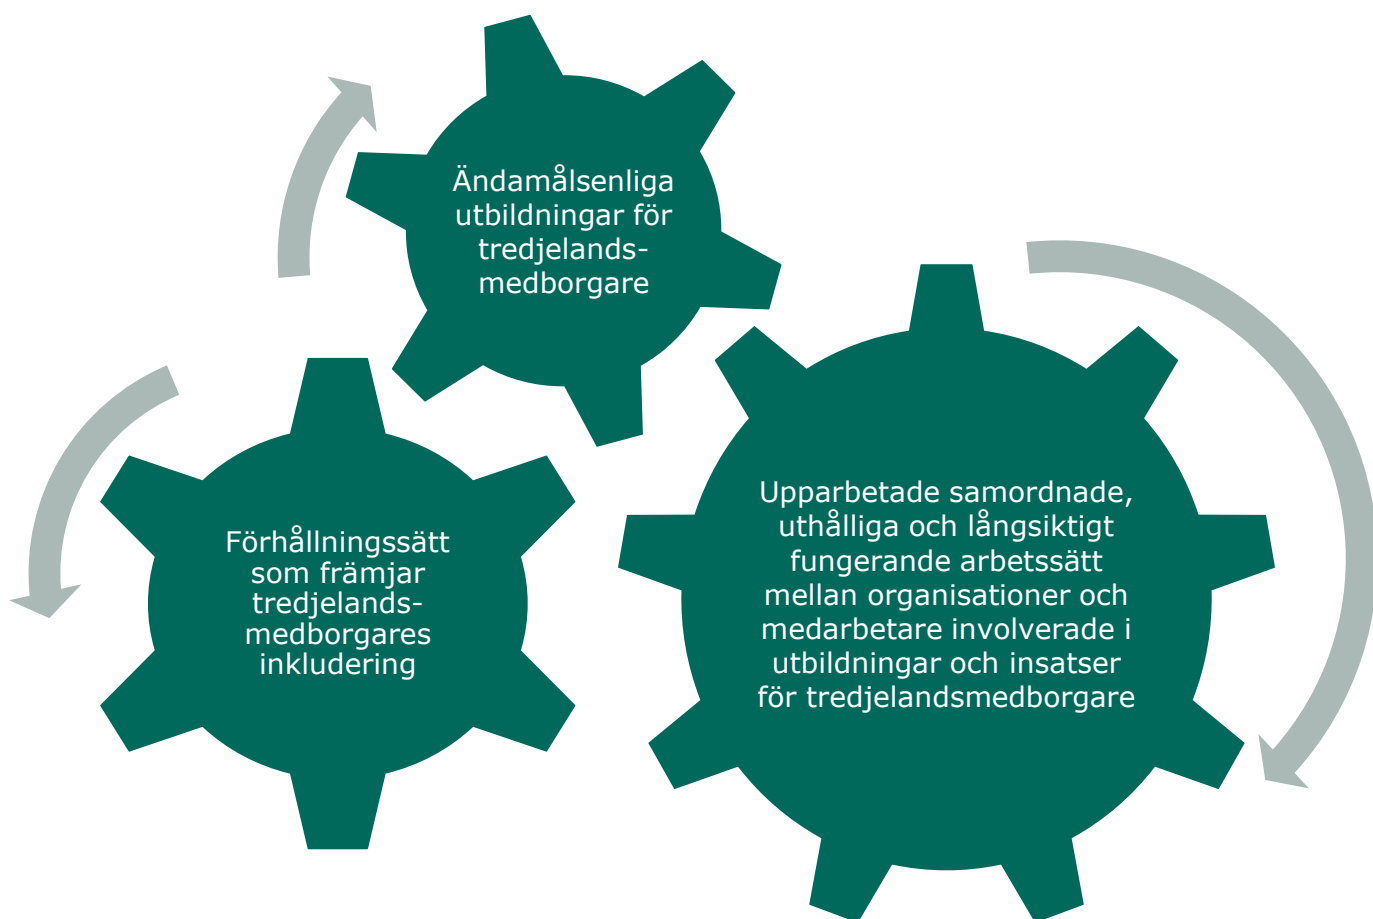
Ändamålsenliga utbildningar för tredjelands-medborgare

Upparbetade samordnade, uthålliga och långsiktigt fungerande arbetssätt mellan organisationer och medarbetare involverade i utbildningar och insatser för tredjelandsmedborgare

Förhållningssätt som främjar tredjelands-medborgares inkludering